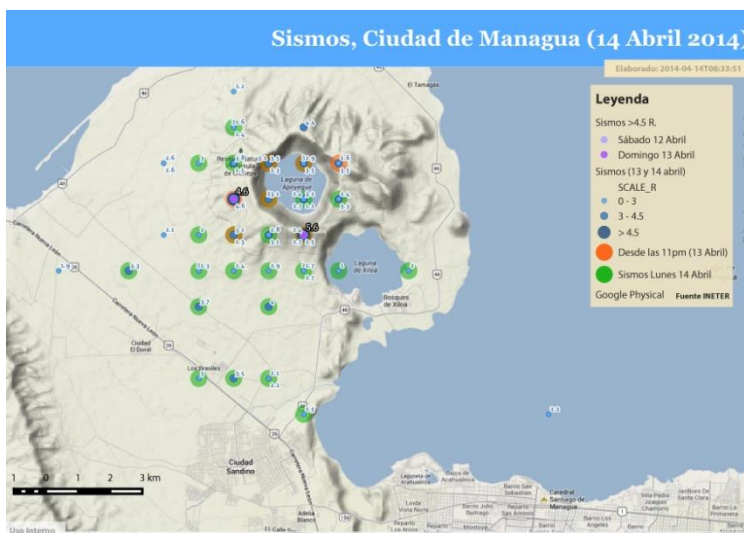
Sismos, Ciudad de Managua (14 Abril 2014)

Elaborado: 2014-04-14T08:33:51

Leyenda

Sismos >4.5 R.
Sábado 12 Abril
Domingo 13 Abril
Sismos (13 y 14 abril)
SCALE_R
0 - 3
3 - 4.5
> 4.5
Desde las 11pm (13 Abril)
Sismos Lunes 14 Abril
Google Physical
Fuente INETER

El Tamagas
Laguna de Apoyeque
4.6
5.6
Laguna de Xiloá
Bosques de Xiloá
Carretera Nueva León
Ciudad El Doral
Los Brasiles
Ciudad Sandino
Catedral Santiago de Managua
Barrio San Sebastián
Barrio Acahualinca
Linda Vista Norte
Barrio Julio Buitrago
Reparto San Antonio
Barrio Los Ángeles
Villa Pedro Joaquín Chamorro
Jardines de Santa Clara
La Primavera
Adelia Blanca
Reparto Los Arcos

1 0 1 2 3 km
Uso Interno